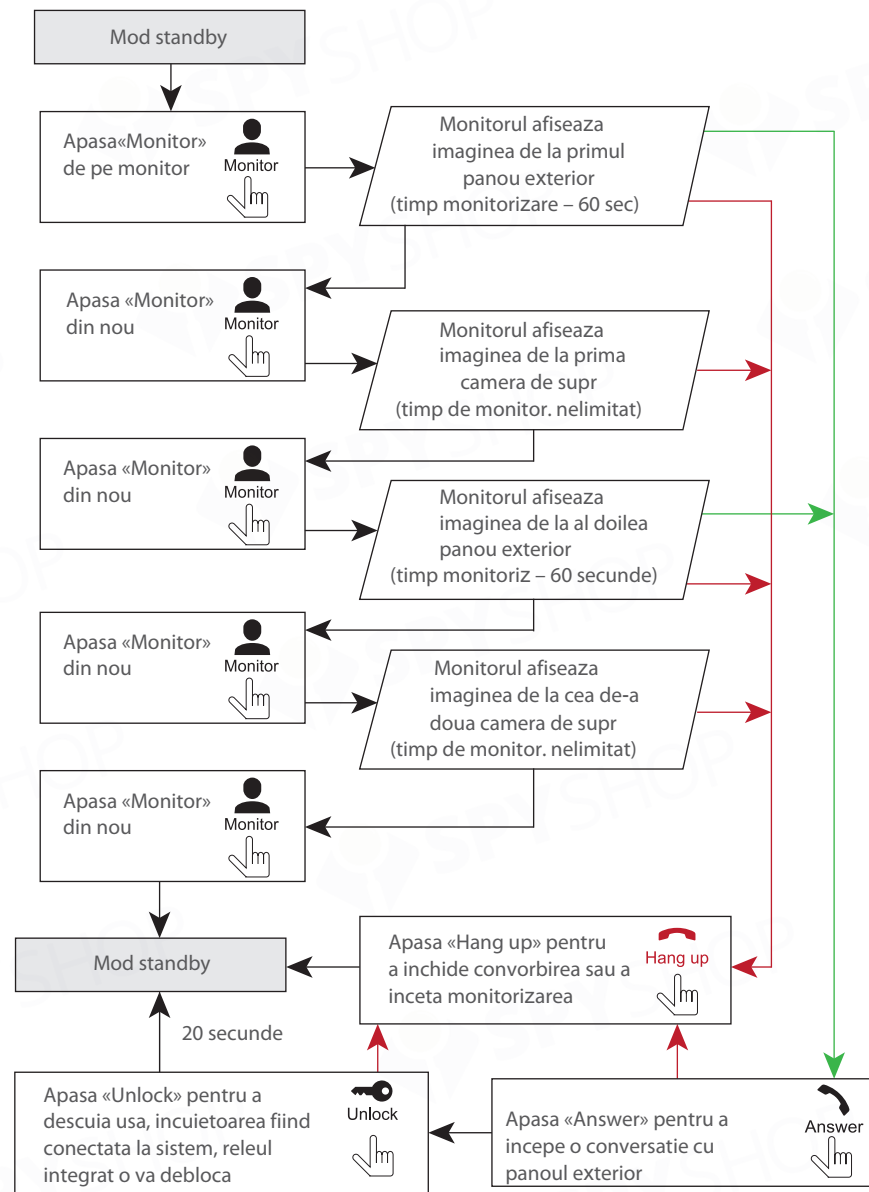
Mod standby

Apasa«Monitor» de pe monitor

Monitor

Monitorul afiseaza imaginea de la primul panou exterior (timp monitorizare – 60 sec)

Apasa «Monitor» din nou

Monitor

Monitorul afiseaza imaginea de la prima camera de supr (timp de monitor. nelimitat)

Apasa «Monitor» din nou

Monitor

Monitorul afiseaza imaginea de la al doilea panou exterior (timp monitoriz – 60 secunde)

Apasa «Monitor» din nou

Monitor

Monitorul afiseaza imaginea de la cea de-a doua camera de supr (timp de monitor. nelimitat)

Apasa «Monitor» din nou

Monitor

Mod standby

Apasa «Hang up» pentru a inchide convorbirea sau a inceta monitorizarea

Hang up

20 secunde

Apasa «Unlock» pentru a descuia usa, incuietoarea fiind conectata la sistem, releul integrat o va debloca

Unlock

Apasa «Answer» pentru a incepe o conversatie cu panoul exterior

Answer